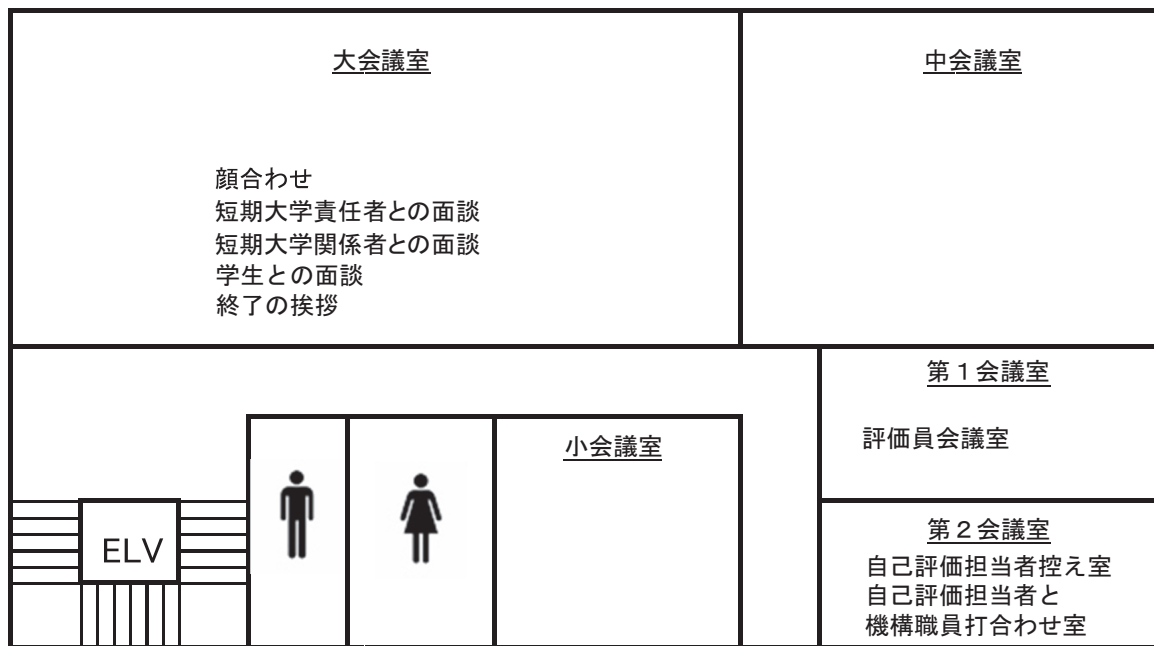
大会議室

顔合わせ
短期大学責任者との面談
短期大学関係者との面談
学生との面談
終了の挨拶

中会議室

第１会議室

評価員会議室

小会議室

ELV

第２会議室
自己評価担当者控え室
自己評価担当者と
機構職員打合わせ室